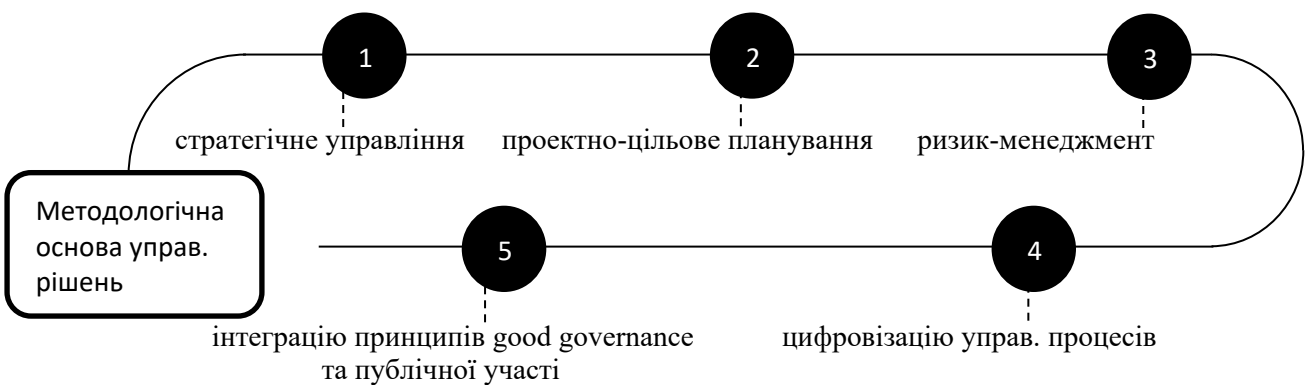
Методологічна основа управ. рішень

1
стратегічне управління

2
проектно-цільове планування

3
ризик-менеджмент

4
цифровізацію управ. процесів

5
інтеграцію принципів good governance та публічної участі